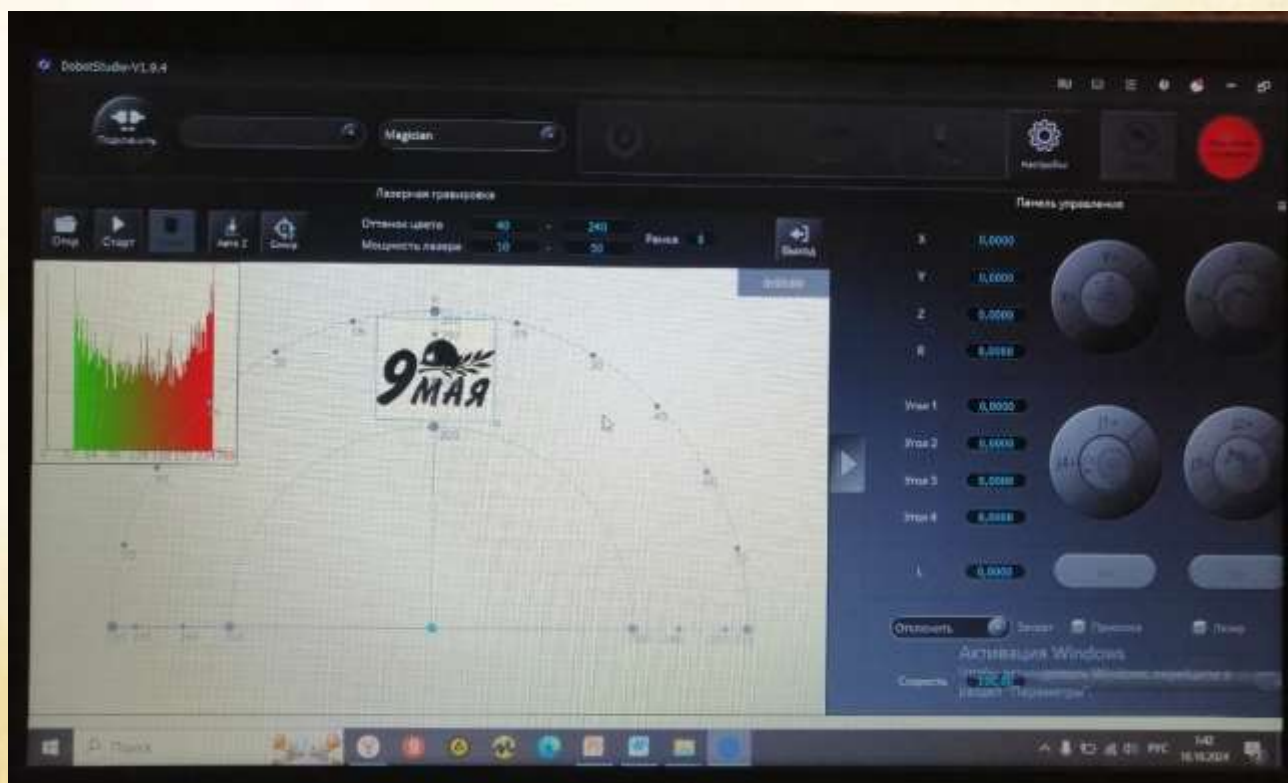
DobotStudio-V1.9.4

Подключить

Magician

Настройки

Лазерная гравировка

Панель управления

Откр Старт Авто Z Сброс

Оттенок цвета 40 - 240
Мощность лазера 10 - 50

Выход

9 МАЯ

X 0,0000
Y 0,0000
Z 0,0000
R 0,0000

Угол 1 0,0000
Угол 2 0,0000
Угол 3 0,0000
Угол 4 0,0000

L 0,0000

Отключить Захват Присоска Лазер

Активация Windows
Чтобы активировать Windows, перейдите в раздел "Параметры".

Скорость 100,00

Поиск

РУС